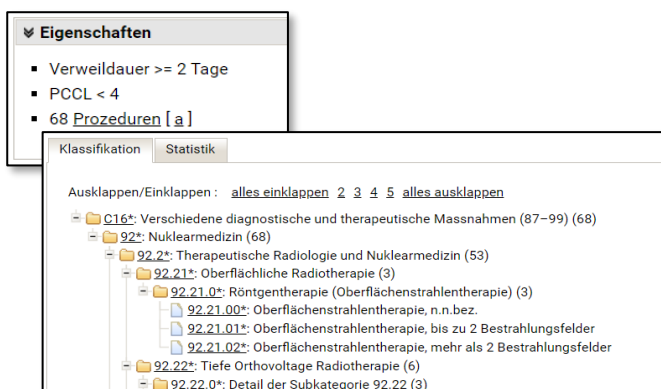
Eigenschaften

- Verweildauer >= 2 Tage
- PCCL < 4
- 68 Prozeduren [ a ]

Klassifikation | Statistik

Ausklappen/Einklappen : alles einklappen 2 3 4 5 alles ausklappen

C16*: Verschiedene diagnostische und therapeutische Massnahmen (87–99) (68)
92*: Nuklearmedizin (68)
92.2*: Therapeutische Radiologie und Nuklearmedizin (53)
92.21*: Oberflächliche Radiotherapie (3)
92.21.0*: Röntgentherapie (Oberflächenstrahlentherapie) (3)
92.21.00*: Oberflächenstrahlentherapie, n.n.bez.
92.21.01*: Oberflächenstrahlentherapie, bis zu 2 Bestrahlungsfelder
92.21.02*: Oberflächenstrahlentherapie, mehr als 2 Bestrahlungsfelder
92.22*: Tiefe Orthovoltage Radiotherapie (6)
92.22.0*: Detail der Subkategorie 92.22 (3)